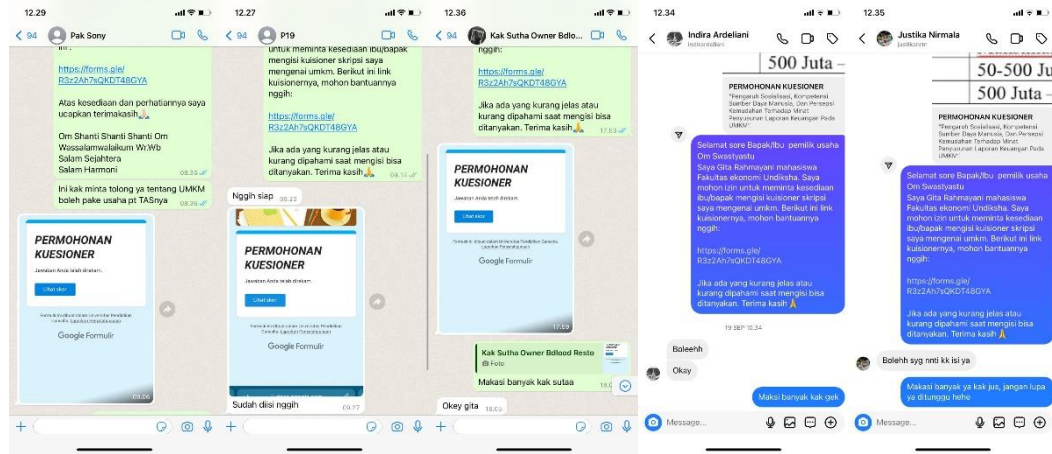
12.29
< 94 Pak Sony

https://forms.gle/R3z2Ah7sQKDT48GYA

Atas kesediaan dan perhatiannya saya ucapkan terimakasih🙏

Om Shanti Shanti Shanti Om
Wassalamwalaikum Wr.Wb
Salam Sejahtera
Salam Harmoni 08.35

Ini kak minta tolong ya tentang UMKM boleh pake usaha pt TASnya 08.36

PERMOHONAN KUESIONER
Jawaban Anda telah direkam.
Lihat skor
Google Formulir
09.26

12.27
< 94 P19

untuk meminta kesediaan ibu/bapak mengisi kuisioner skripsi saya mengenai umkm. Berikut ini link kuisionernya, mohon bantuannya nggih:

https://forms.gle/R3z2Ah7sQKDT48GYA

Jika ada yang kurang jelas atau kurang dipahami saat mengisi bisa ditanyakan. Terima kasih🙏 09.14

Nggih siap 09.23

PERMOHONAN KUESIONER
Jawaban Anda telah direkam.
Lihat skor
Google Formulir

Sudah diisi nggih 09.27

12.36
< 94 Kak Sutha Owner Bdlo...

nggih:

https://forms.gle/R3z2Ah7sQKDT48GYA

Jika ada yang kurang jelas atau kurang dipahami saat mengisi bisa ditanyakan. Terima kasih🙏 17.53

PERMOHONAN KUESIONER
Jawaban Anda telah direkam.
Lihat skor
Google Formulir
17.59

Kak Sutha Owner Bdlood Resto
Foto
Makasi banyak kak sutaa 18.0

Okey gita 18.

12.34
< Indira Ardeliani

500 Juta –

PERMOHONAN KUESIONER

Selamat sore Bapak/Ibu pemilik usaha Om Swastyastu Saya Gita Rahmayani mahasiswa Fakultas ekonomi Undiksha. Saya mohon izin untuk meminta kesediaan ibu/bapak mengisi kuisioner skripsi saya mengenai umkm. Berikut ini link kuisionernya, mohon bantuannya nggih:

https://forms.gle/R3z2Ah7sQKDT48GYA

Jika ada yang kurang jelas atau kurang dipahami saat mengisi bisa ditanyakan. Terima kasih🙏

19 SEP 18.34

Boleehh
Okay

Maksi banyak kak gek

Message...

12.35
< Justika Nirmala

50-500 Ju
500 Juta -

PERMOHONAN KUESIONER

Selamat sore Bapak/Ibu pemilik usaha Om Swastyastu Saya Gita Rahmayani mahasiswa Fakultas ekonomi Undiksha. Saya mohon izin untuk meminta kesediaan ibu/bapak mengisi kuisioner skripsi saya mengenai umkm. Berikut ini link kuisionernya, mohon bantuannya nggih:

https://forms.gle/R3z2Ah7sQKDT48GYA

Jika ada yang kurang jelas atau kurang dipahami saat mengisi bisa ditanyakan. Terima kasih🙏

Bolehh syg nnti kk isi ya

Makasi banyak ya kak jus, jangan lupa ya ditunggu hehe

Message...